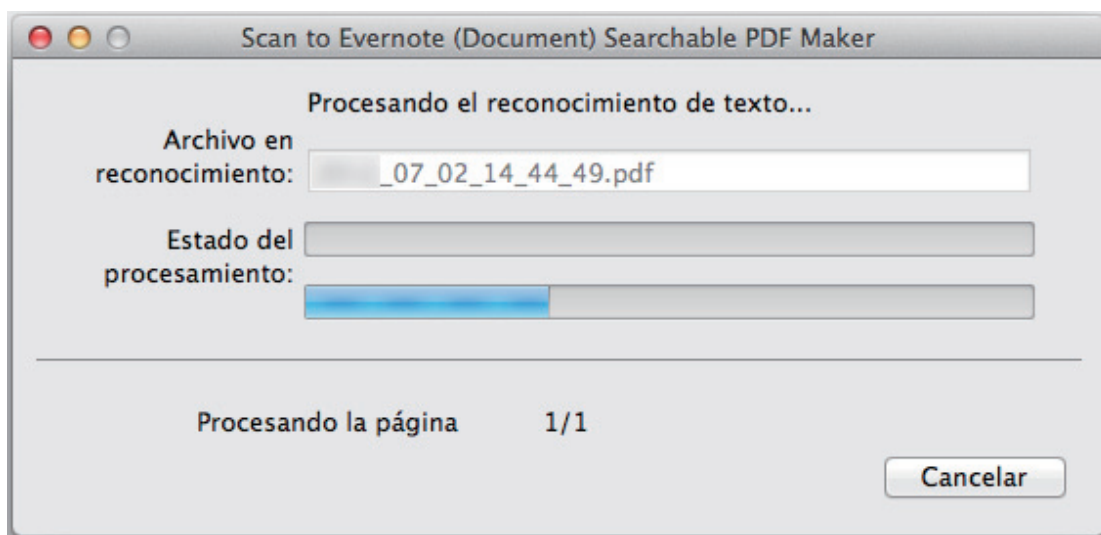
Scan to Evernote (Document) Searchable PDF Maker

Procesando el reconocimiento de texto...

Archivo en reconocimiento: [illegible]_07_02_14_44_49.pdf

Estado del procesamiento:

Procesando la página 1/1

Cancelar